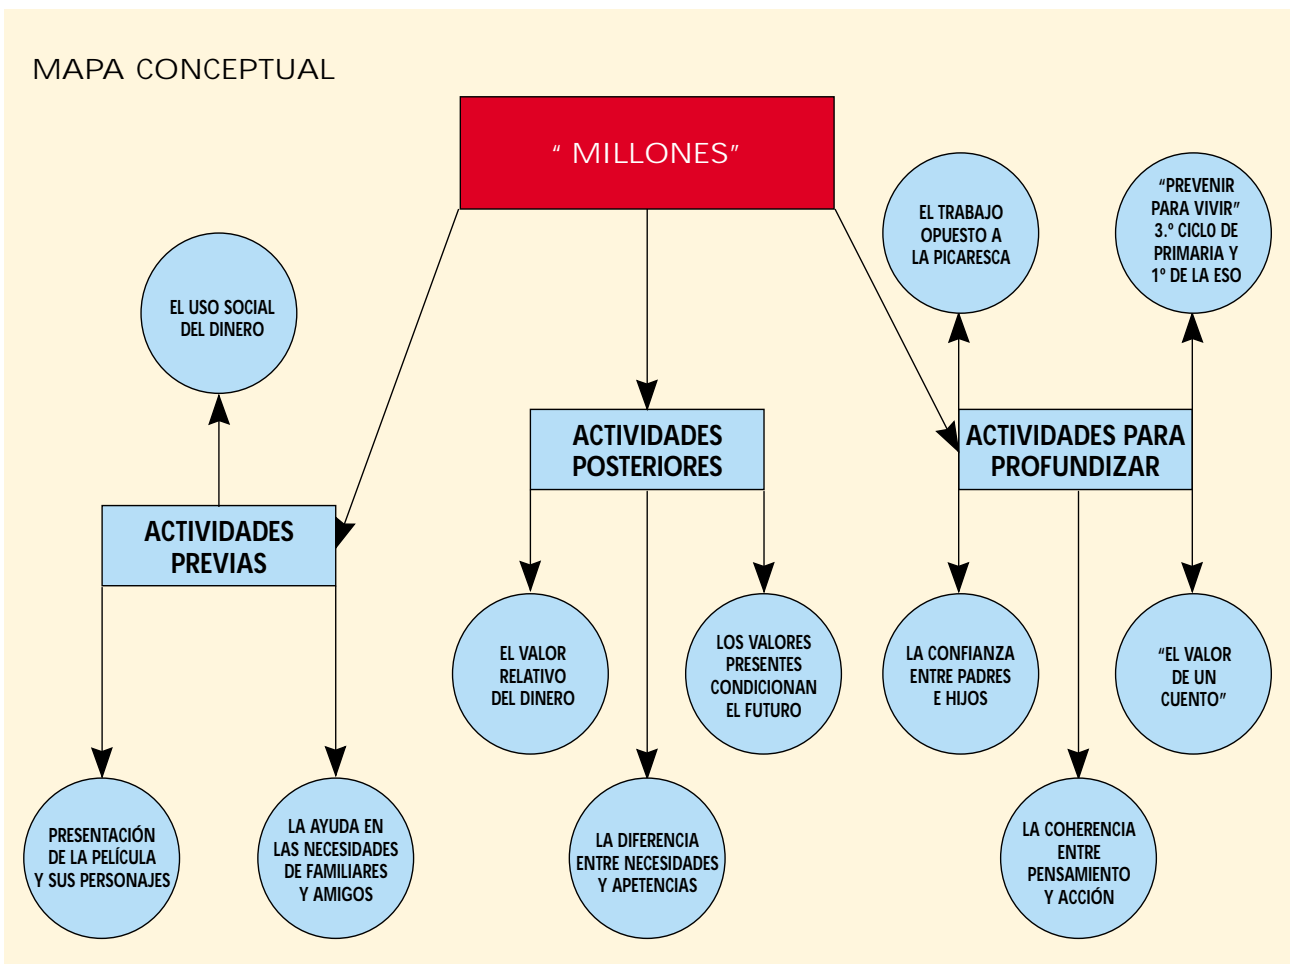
MAPA CONCEPTUAL

“ MILLONES”

ACTIVIDADES PREVIAS

EL USO SOCIAL DEL DINERO

PRESENTACIÓN DE LA PELÍCULA Y SUS PERSONAJES

LA AYUDA EN LAS NECESIDADES DE FAMILIARES Y AMIGOS

ACTIVIDADES POSTERIORES

EL VALOR RELATIVO DEL DINERO

LA DIFERENCIA ENTRE NECESIDADES Y APETENCIAS

LOS VALORES PRESENTES CONDICIONAN EL FUTURO

ACTIVIDADES PARA PROFUNDIZAR

EL TRABAJO OPUESTO A LA PICARESCA

“PREVENIR PARA VIVIR” 3.º CICLO DE PRIMARIA Y 1º DE LA ESO

LA CONFIANZA ENTRE PADRES E HIJOS

LA COHERENCIA ENTRE PENSAMIENTO Y ACCIÓN

“EL VALOR DE UN CUENTO”